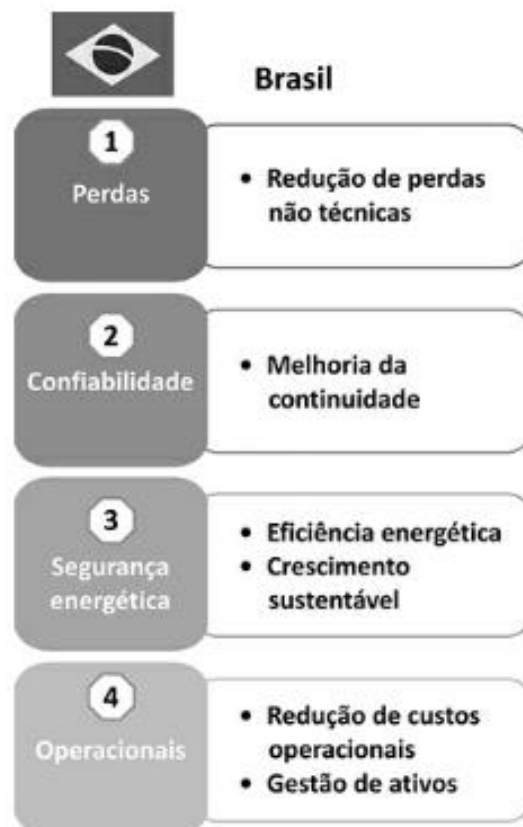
Brasil

1
Perdas

• Redução de perdas não técnicas

2
Confiabilidade

• Melhoria da continuidade

3
Segurança energética

• Eficiência energética
• Crescimento sustentável

4
Operacionais

• Redução de custos operacionais
• Gestão de ativos